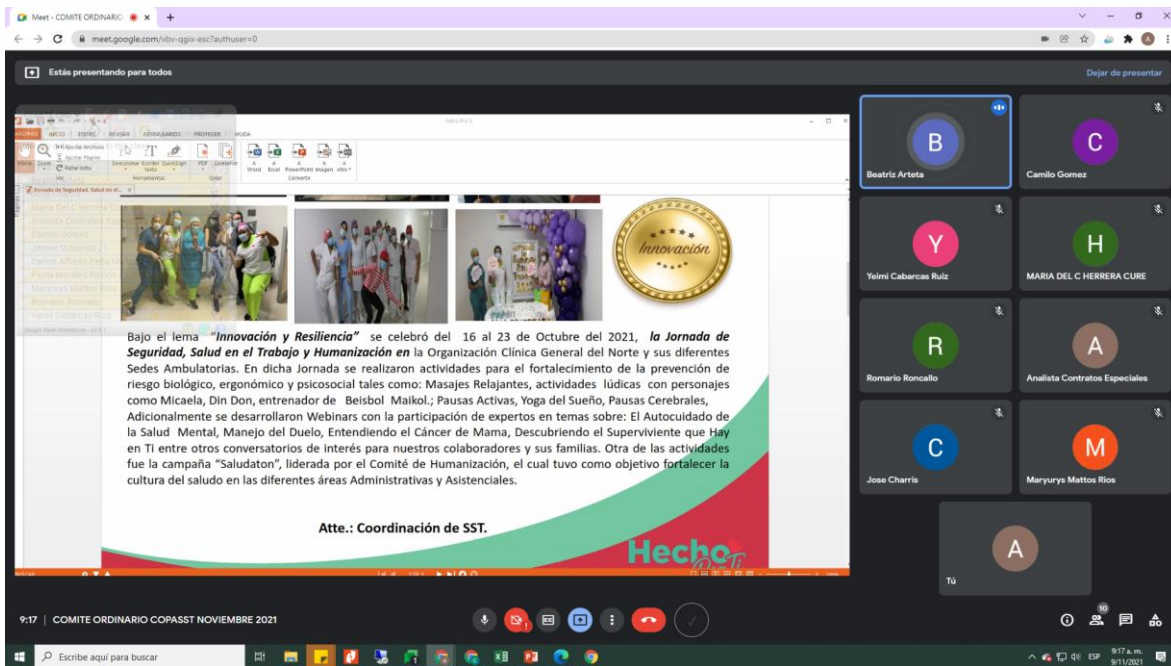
Meet - COMITE ORDINARIO

meet.google.com/vbv-qgix-esc?authuser=0

Estás presentando para todos

Dejar de presentar

ARCHIVO INICIO EDITAR REVISAR FORMULARIOS PROTEGER AYUDA

Zoom Rotar vista Seleccionar Escribir texto QuickSign PDF Combinar Word Excel PowerPoint Imagen otro

Herramientas Crear Convertir

Jornada de Seguridad, Salud en el...

María Del C Herrera
Analista Contratos E
Camilo Gomez
James Gutierrez
Carlos Alfredo Peña
Paola Morales
Maryurys Mattos Rios
Romario Roncallo
Yeimi Cabarcas Ruiz

Innovación

Bajo el lema "Innovación y Resiliencia" se celebró del 16 al 23 de Octubre del 2021, la Jornada de Seguridad, Salud en el Trabajo y Humanización en la Organización Clínica General del Norte y sus diferentes Sedes Ambulatorias. En dicha Jornada se realizaron actividades para el fortalecimiento de la prevención de riesgo biológico, ergonómico y psicosocial tales como: Masajes Relajantes, actividades lúdicas con personajes como Micaela, Din Don, entrenador de Beisbol Maikol.; Pausas Activas, Yoga del Sueño, Pausas Cerebrales, Adicionalmente se desarrollaron Webinars con la participación de expertos en temas sobre: El Autocuidado de la Salud Mental, Manejo del Duelo, Entendiendo el Cáncer de Mama, Descubriendo el Superviviente que Hay en Ti entre otros conversatorios de interés para nuestros colaboradores y sus familias. Otra de las actividades fue la campaña "Saludaton", liderada por el Comité de Humanización, el cual tuvo como objetivo fortalecer la cultura del saludo en las diferentes áreas Administrativas y Asistenciales.

Atte.: Coordinación de SST.

Hecho

B
Beatriz Arteta
C
Camilo Gomez
Y
Yeimi Cabarcas Ruiz
H
MARIA DEL C HERRERA CURE
R
Romario Roncallo
A
Analista Contratos Especiales
C
Jose Charris
M
Maryurys Mattos Rios
A
Tú

9:17 | COMITE ORDINARIO COPASST NOVIEMBRE 2021

10

Escribe aquí para buscar

ESP 9:17 a. m. 9/11/2021